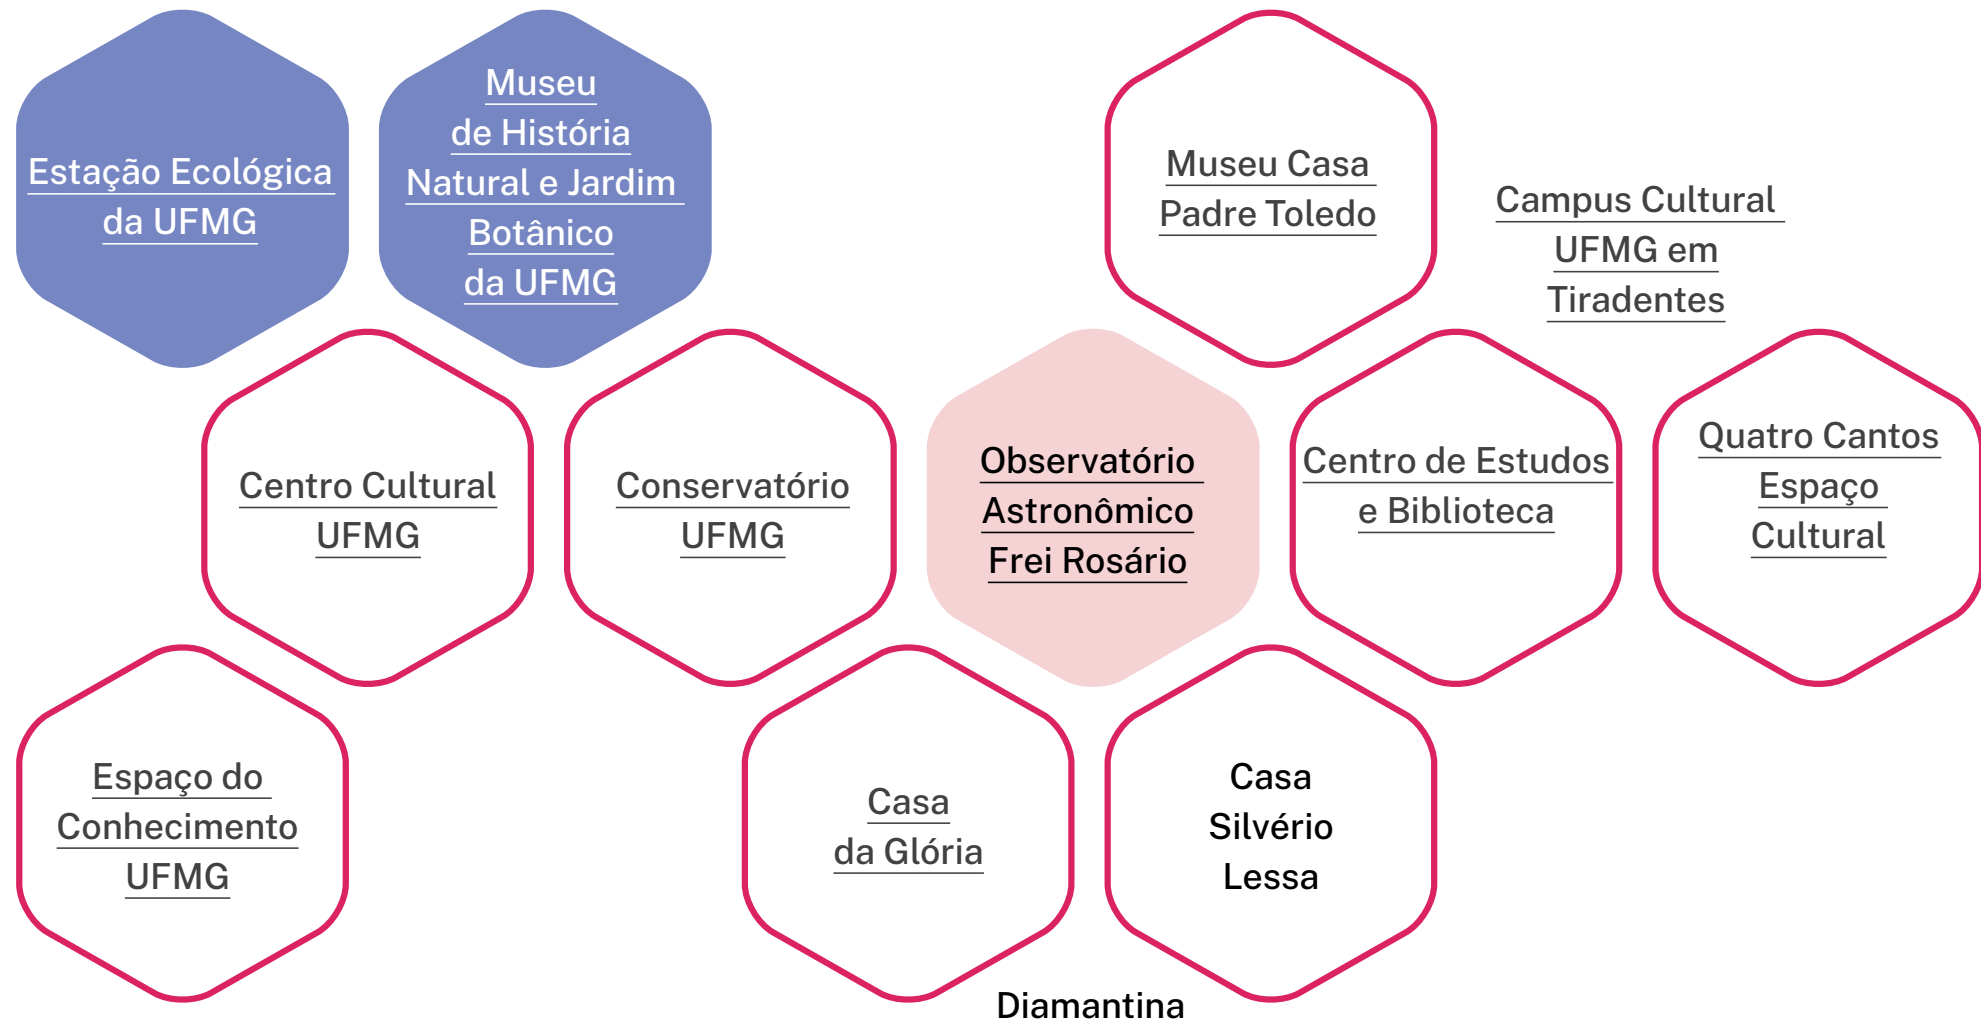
Estação Ecológica da UFMG

Museu de História Natural e Jardim Botânico da UFMG

Museu Casa Padre Toledo

Campus Cultural UFMG em Tiradentes

Centro Cultural UFMG

Conservatório UFMG

Observatório Astronômico Frei Rosário

Centro de Estudos e Biblioteca

Quatro Cantos Espaço Cultural

Espaço do Conhecimento UFMG

Casa da Glória

Casa Silvério Lessa

Diamantina